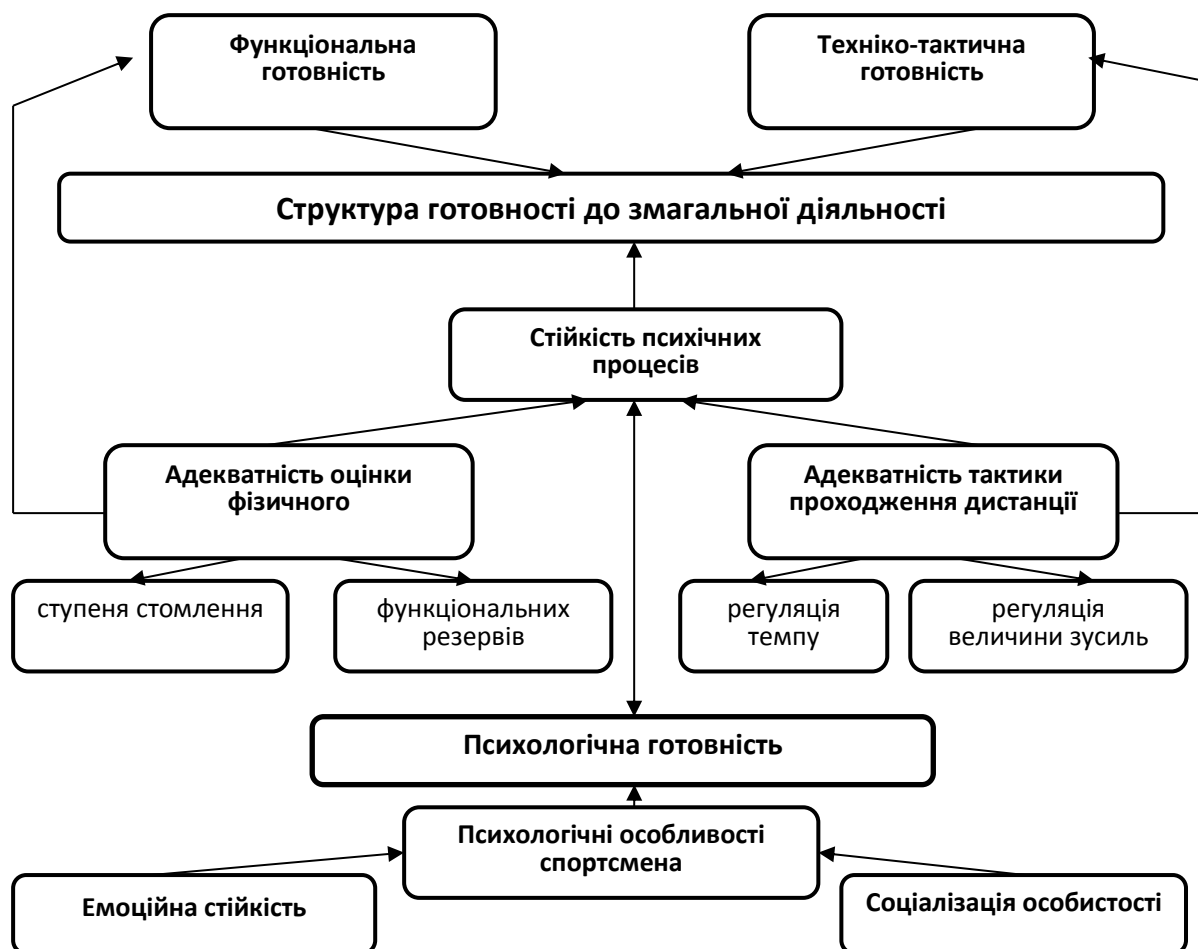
Функціональна готовність

Техніко-тактична готовність

Структура готовності до змагальної діяльності

Стійкість психічних процесів

Адекватність оцінки фізичного

Адекватність тактики проходження дистанції

ступеня стомлення

функціональних резервів

регуляція темпу

регуляція величини зусиль

Психологічна готовність

Психологічні особливості спортсмена

Емоційна стійкість

Соціалізація особистості